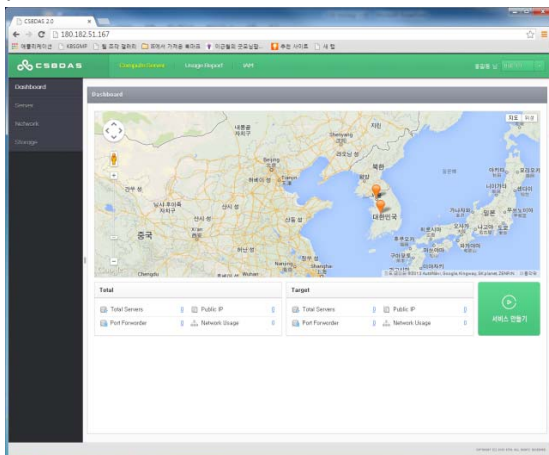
CSBDAS 2.0

180.182.51.167

CSBDAS

Dashboard

Servers

Network

Storage

Dashboard

지도 위성

중국

대한민국

북한

Total

Total Servers

Public IP

Port Forwarder

Network Usage

Target

Total Servers

Public IP

Port Forwarder

Network Usage

서비스 만들기